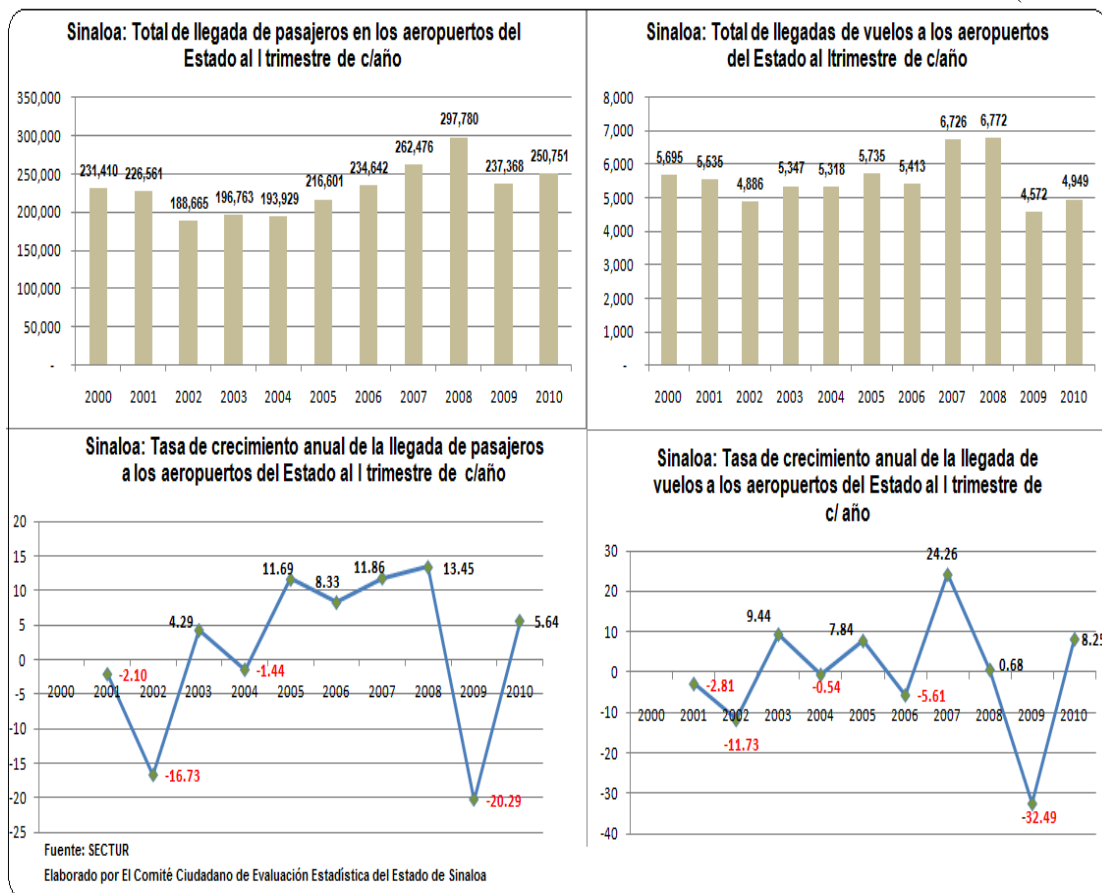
Sinaloa: Total de llegada de pasajeros en los aeropuertos del Estado al I trimestre de c/año

350,000
300,000
250,000
200,000
150,000
100,000
50,000
-

| 2000 | 2001 | 2002 | 2003 | 2004 | 2005 | 2006 | 2007 | 2008 | 2009 | 2010 |
|---|---|---|---|---|---|---|---|---|---|---|
| 231,410 | 226,561 | 188,665 | 196,763 | 193,929 | 216,601 | 234,642 | 262,476 | 297,780 | 237,368 | 250,751 |

Sinaloa: Total de llegadas de vuelos a los aeropuertos del Estado al Itrimestre de c/año

8,000
7,000
6,000
5,000
4,000
3,000
2,000
1,000
-

| 2000 | 2001 | 2002 | 2003 | 2004 | 2005 | 2006 | 2007 | 2008 | 2009 | 2010 |
|---|---|---|---|---|---|---|---|---|---|---|
| 5,695 | 5,535 | 4,886 | 5,347 | 5,318 | 5,735 | 5,413 | 6,726 | 6,772 | 4,572 | 4,949 |

Sinaloa: Tasa de crecimiento anual de la llegada de pasajeros a los aeropuertos del Estado al I trimestre de c/año

20
15
10
5
0
-5
-10
-15
-20
-25

| 2000 | 2001 | 2002 | 2003 | 2004 | 2005 | 2006 | 2007 | 2008 | 2009 | 2010 |
|---|---|---|---|---|---|---|---|---|---|---|
| | -2.10 | -16.73 | 4.29 | -1.44 | 11.69 | 8.33 | 11.86 | 13.45 | -20.29 | 5.64 |

Sinaloa: Tasa de crecimiento anual de la llegada de vuelos a los aeropuertos del Estado al I trimestre de c/ año

30
20
10
0
-10
-20
-30
-40

| 2000 | 2001 | 2002 | 2003 | 2004 | 2005 | 2006 | 2007 | 2008 | 2009 | 2010 |
|---|---|---|---|---|---|---|---|---|---|---|
| | -2.81 | -11.73 | 9.44 | -0.54 | 7.84 | -5.61 | 24.26 | 0.68 | -32.49 | 8.2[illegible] |

Fuente: SECTUR
Elaborado por El Comité Ciudadano de Evaluación Estadística del Estado de Sinaloa